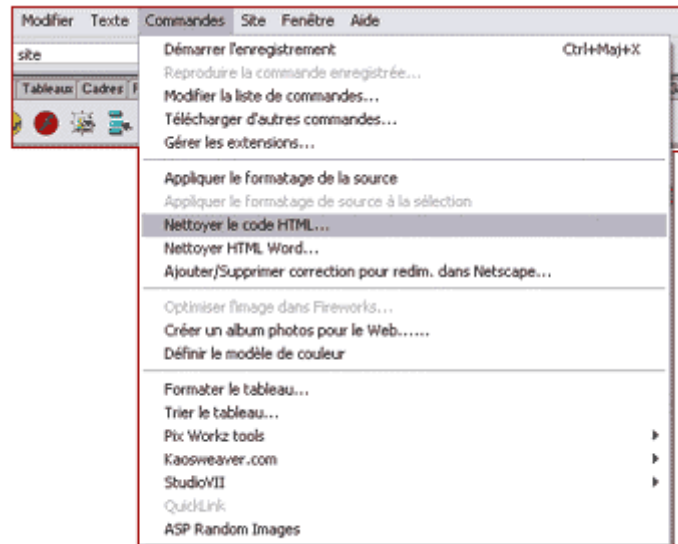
Modifier Texte Commandes Site Fenêtre Aide

site

Tableaux Cadres F

Démarrer l'enregistrement Ctrl+Maj+X
Reproduire la commande enregistrée...
Modifier la liste de commandes...
Télécharger d'autres commandes...
Gérer les extensions...

Appliquer le formatage de la source
Appliquer le formatage de source à la sélection
Nettoyer le code HTML...
Nettoyer HTML Word...
Ajouter/Supprimer correction pour redim. dans Netscape...

Optimiser l'image dans Fireworks...
Créer un album photos pour le Web......
Définir le modèle de couleur

Formater le tableau...
Trier le tableau...
Pix Workz tools
Kaosweaver.com
StudioVII
QuickLink
ASP Random Images